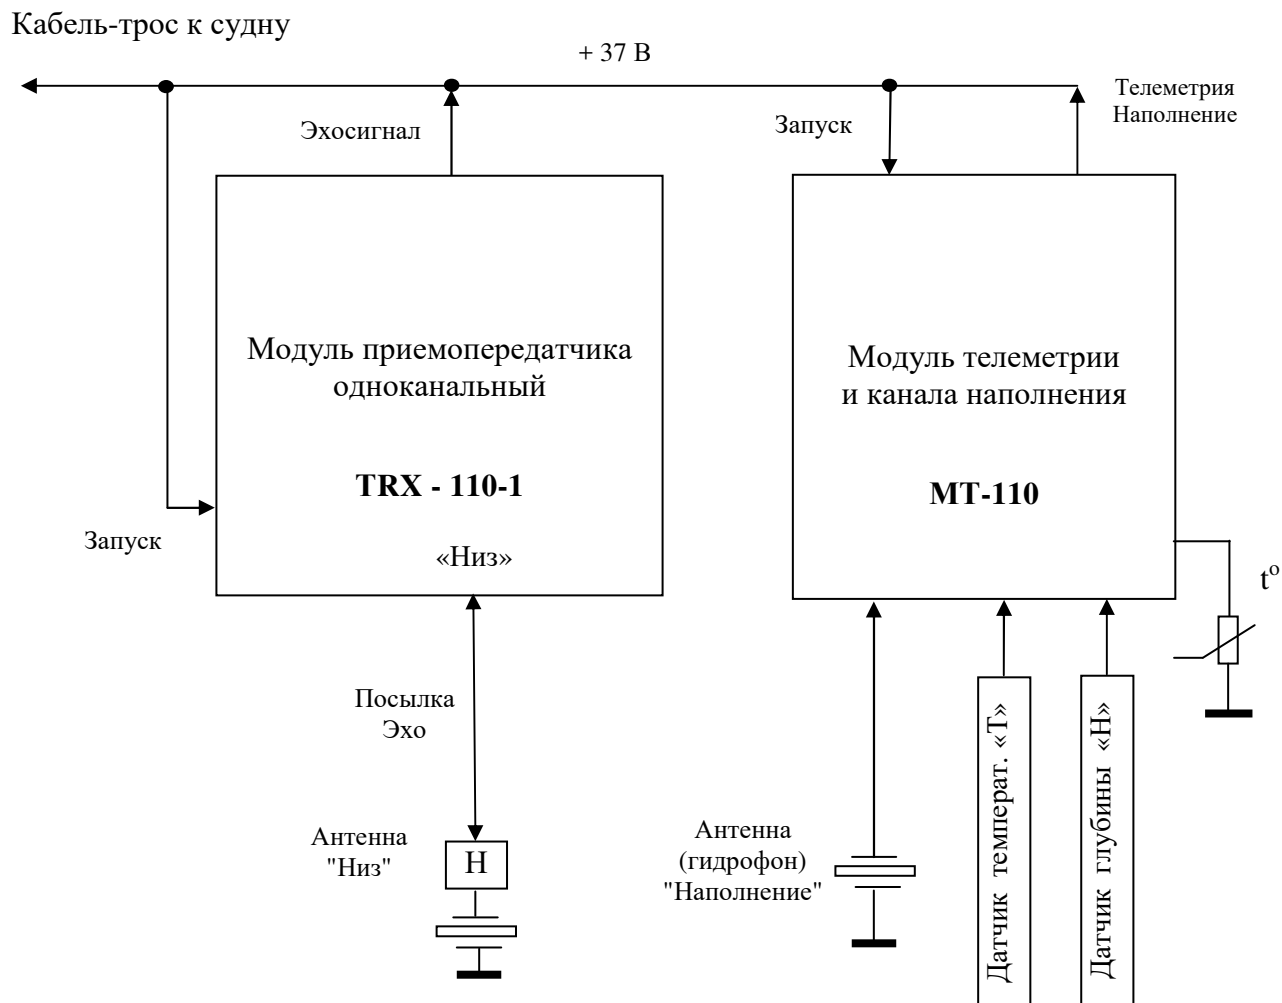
Кабель-трос к судну

+ 37 В

Эхосигнал

Запуск

Телеметрия
Наполнение

Модуль приемопередатчика одноканальный

**TRX - 110-1**

«Низ»

Запуск

Модуль телеметрии и канала наполнения

**MT-110**

t$^o$

Посылка
Эхо

Антенна
"Низ"

Н

Антенна
(гидрофон)
"Наполнение"

Датчик температ. «Т»

Датчик глубины «Н»